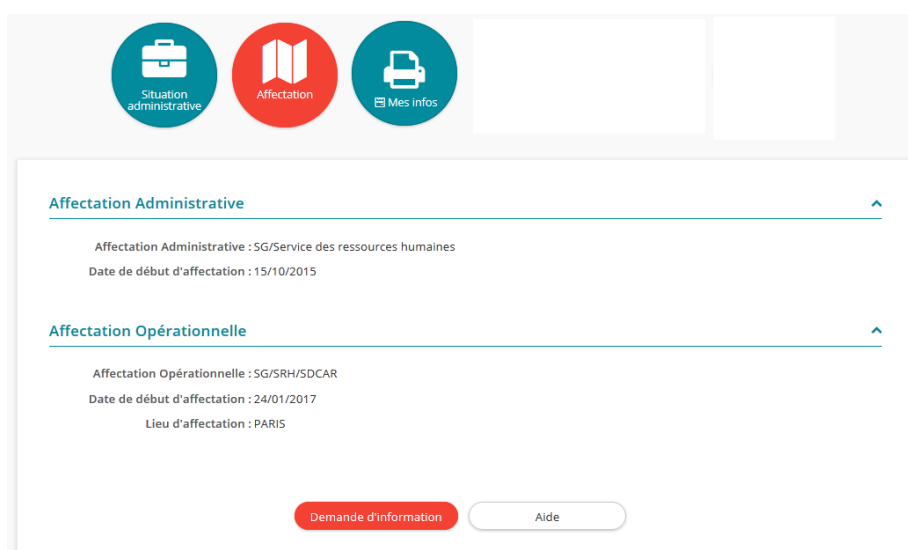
Situation administrative

Affectation

Mes infos

Affectation Administrative

Affectation Administrative : SG/Service des ressources humaines
Date de début d'affectation : 15/10/2015

Affectation Opérationnelle

Affectation Opérationnelle : SG/SRH/SDCAR
Date de début d'affectation : 24/01/2017
Lieu d'affectation : PARIS

Demande d'information

Aide